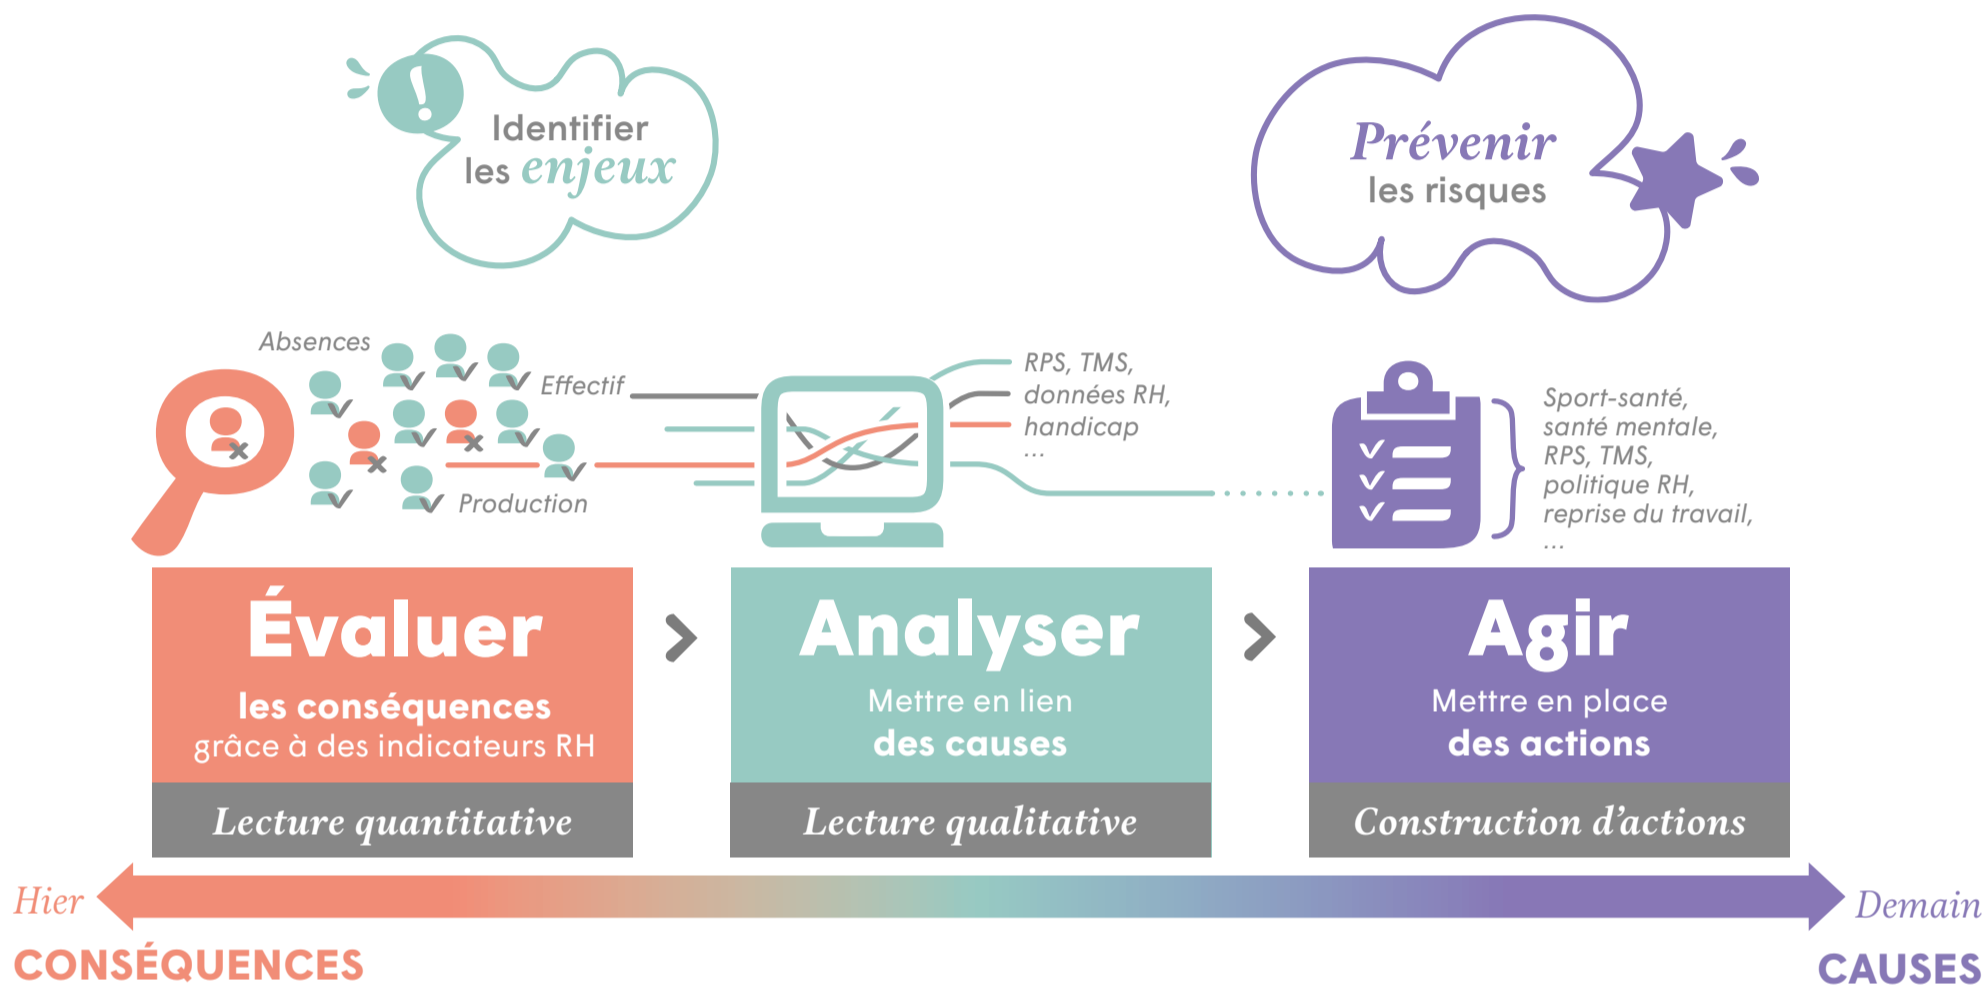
Identifier les enjeux

Prévenir les risques

Absences

Effectif

Production

RPS, TMS, données RH, handicap …

Sport-santé, santé mentale, RPS, TMS, politique RH, reprise du travail, …

Évaluer
les conséquences grâce à des indicateurs RH
Lecture quantitative

Analyser
Mettre en lien des causes
Lecture qualitative

Agir
Mettre en place des actions
Construction d'actions

Hier
CONSÉQUENCES

Demain
CAUSES